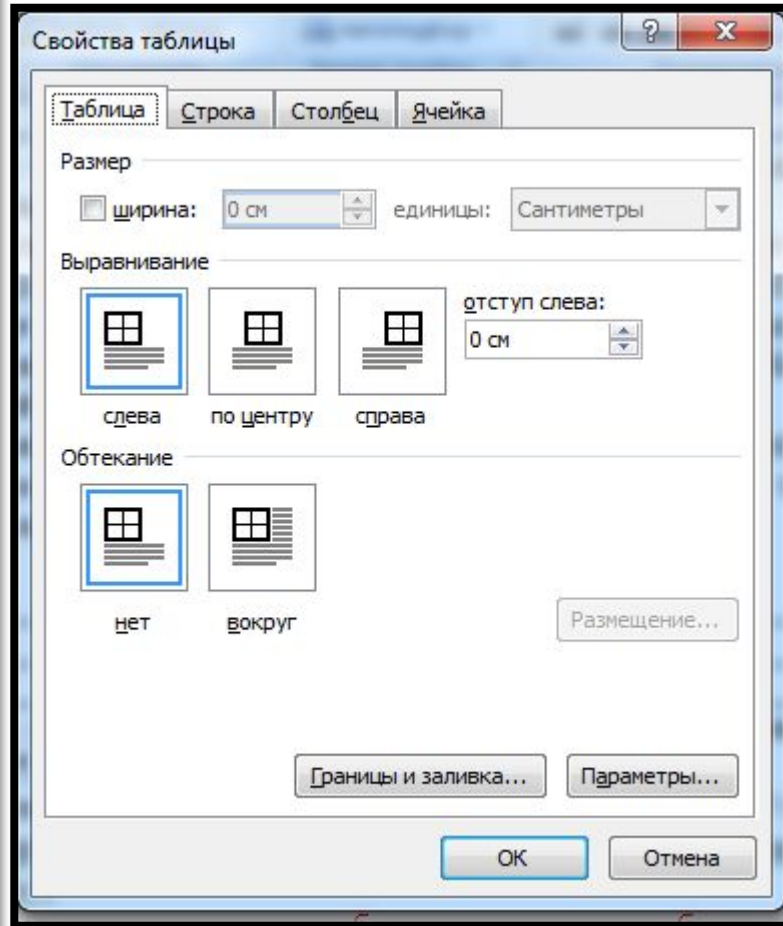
Свойства таблицы

?

X

Таблица

Строка

Столбец

Ячейка

Размер

ширина:

0 см

единицы:

Сантиметры

Выравнивание

отступ слева:

0 см

слева

по центру

справа

Обтекание

нет

вокруг

Размещение...

Границы и заливка...

Параметры...

ОК

Отмена